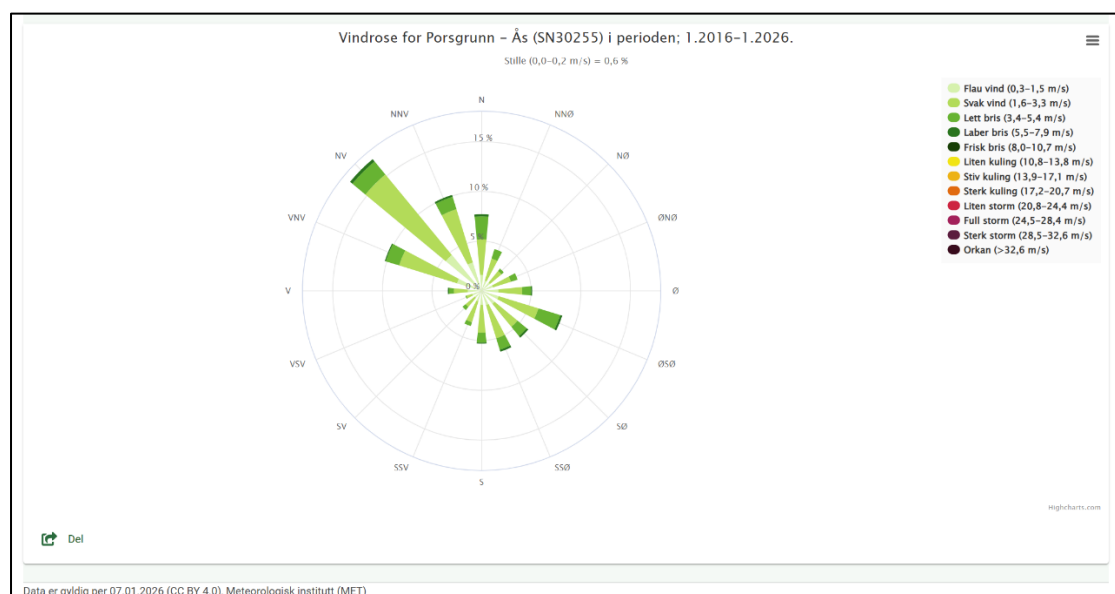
Vindrose for Porsgrunn – Ås (SN30255) i perioden; 1.2016–1.2026.

Stille (0,0–0,2 m/s) = 0,6 %

N
NNØ
NØ
ØNØ
Ø
ØSØ
SØ
SSØ
S
SSV
SV
VSV
V
VNV
NV
NNV

15 %
10 %
5 %
0 %

Flau vind (0,3–1,5 m/s)
Svak vind (1,6–3,3 m/s)
Lett bris (3,4–5,4 m/s)
Laber bris (5,5–7,9 m/s)
Frisk bris (8,0–10,7 m/s)
Liten kuling (10,8–13,8 m/s)
Stiv kuling (13,9–17,1 m/s)
Sterk kuling (17,2–20,7 m/s)
Liten storm (20,8–24,4 m/s)
Full storm (24,5–28,4 m/s)
Sterk storm (28,5–32,6 m/s)
Orkan (>32,6 m/s)

Highcharts.com

Del

Data er gyldig per 07.01.2026 (CC BY 4.0), Meteorologisk institutt (MET)